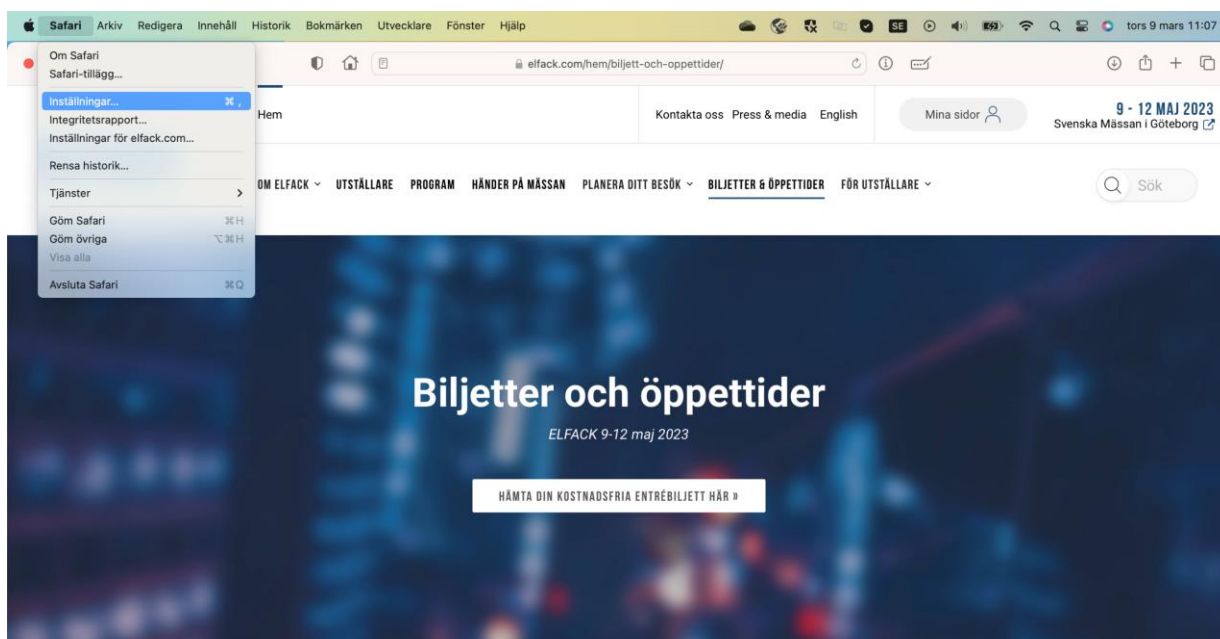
Safari Arkiv Redigera Innehåll Historik Bokmärken Utvecklare Fönster Hjälp

SE

tors 9 mars 11:07

Om Safari
Safari-tillägg…

Inställningar… ⌘ ,
Integritetsrapport…
Inställningar för elfack.com…

Rensa historik…

Tjänster

Göm Safari ⌘H
Göm övriga ⌥⌘H
Visa alla

Avsluta Safari ⌘Q

elfack.com/hem/biljett-och-oppettider/

Hem

Kontakta oss Press & media English

Mina sidor

9 - 12 MAJ 2023
Svenska Mässan i Göteborg

OM ELFACK UTSTÄLLARE PROGRAM HÄNDER PÅ MÄSSAN PLANERA DITT BESÖK BILJETTER & ÖPPETTIDER FÖR UTSTÄLLARE

Sök

Biljetter och öppettider

ELFACK 9-12 maj 2023

HÄMTA DIN KOSTNADSFRIA ENTRÉBILJETT HÄR »